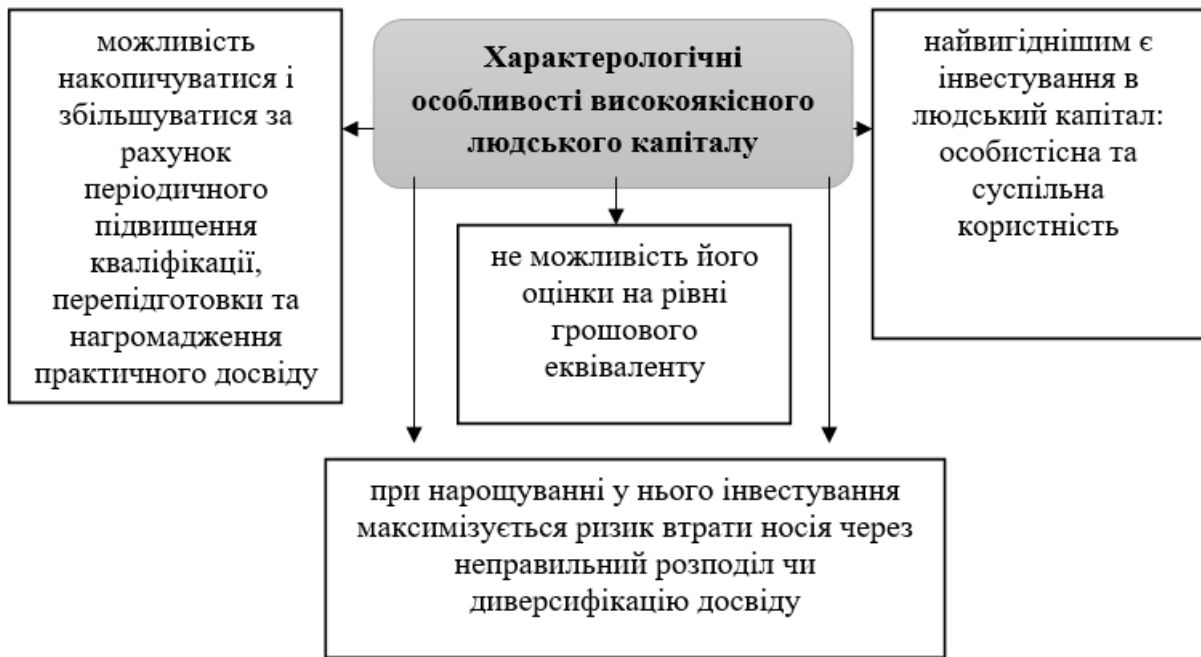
Характерологічні особливості високоякісного людського капіталу

можливість накопичуватися і збільшуватися за рахунок періодичного підвищення кваліфікації, перепідготовки та нагромадження практичного досвіду

не можливість його оцінки на рівні грошового еквіваленту

найвигіднішим є інвестування в людський капітал: особистісна та суспільна користність

при нарощуванні у нього інвестування максимізується ризик втрати носія через неправильний розподіл чи диверсифікацію досвіду